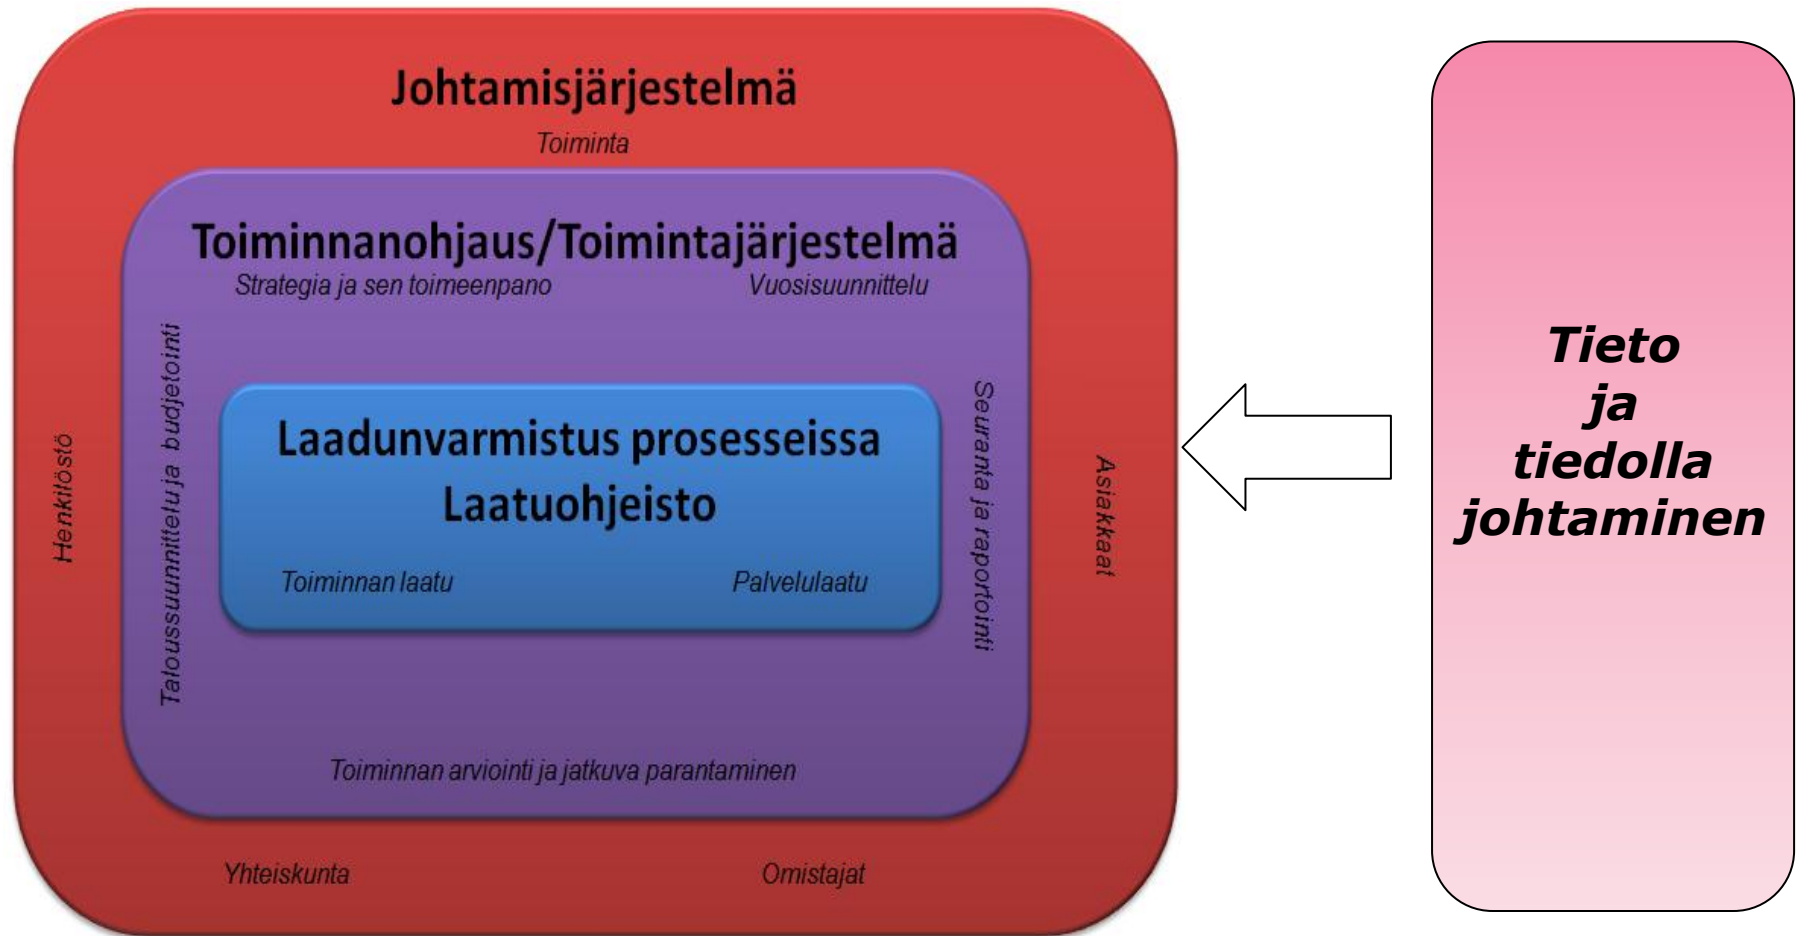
Johtamisjärjestelmä
Toiminta

Toiminnanohjaus/Toimintajärjestelmä
Strategia ja sen toimeenpano
Vuosisuunnittelu

Henkilöstö
Taloussuunnittelu ja budjetointi

Laadunvarmistus prosesseissa
Laatuohjeisto

Toiminnan laatu
Palvelulaatu

Seuranta ja raportointi
Asiakkaat

Toiminnan arviointi ja jatkuva parantaminen

Yhteiskunta
Omistajat

Tieto ja tiedolla johtaminen